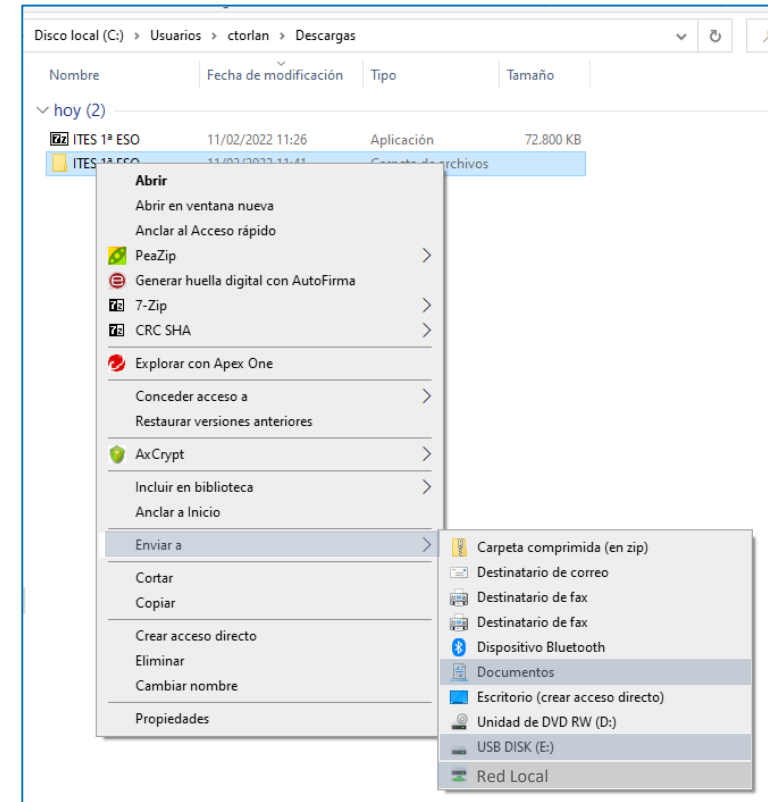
Disco local (C:) › Usuarios › ctorlan › Descargas

| Nombre | Fecha de modificación | Tipo | Tamaño |
|---|---|---|---|
| hoy (2) | | | |
| ITES 1ª ESO | 11/02/2022 11:26 | Aplicación | 72.800 KB |
| ITES 1ª ESO | 11/02/2022 11:41 | Carpeta de archivos | |

Abrir
Abrir en ventana nueva
Anclar al Acceso rápido
PeaZip
Generar huella digital con AutoFirma
7-Zip
CRC SHA
Explorar con Apex One
Conceder acceso a
Restaurar versiones anteriores
AxCrypt
Incluir en biblioteca
Anclar a Inicio
Enviar a
Cortar
Copiar
Crear acceso directo
Eliminar
Cambiar nombre
Propiedades

Carpeta comprimida (en zip)
Destinatario de correo
Destinatario de fax
Destinatario de fax
Dispositivo Bluetooth
Documentos
Escritorio (crear acceso directo)
Unidad de DVD RW (D:)
USB DISK (E:)
Red Local